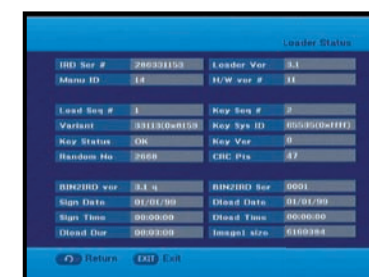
Loader Status

| IRD Ser # | 280331153 | Loader Ver | 3.1 |
|---|---|---|---|
| Manu ID | 14 | H/W ver # | 11 |

| Load Seq # | 1 | Key Seq # | 2 |
|---|---|---|---|
| Variant | 33113(0x8159 | Key Sys ID | 65535(0xffff) |
| Key Status | OK | Key Ver | 0 |
| Random No | 2668 | CRC Pts | 47 |

| BIN2IRD ver | 3.1 q | BIN2IRD Ser | 0001 |
|---|---|---|---|
| Sign Date | 01/01/99 | Dlaed Date | 01/01/99 |
| Sign Time | 00:00:00 | Dload Time | 00:00:00 |
| Dload Dur | 00:03:00 | Image1 size | 6160384 |

Return EXIT Exit